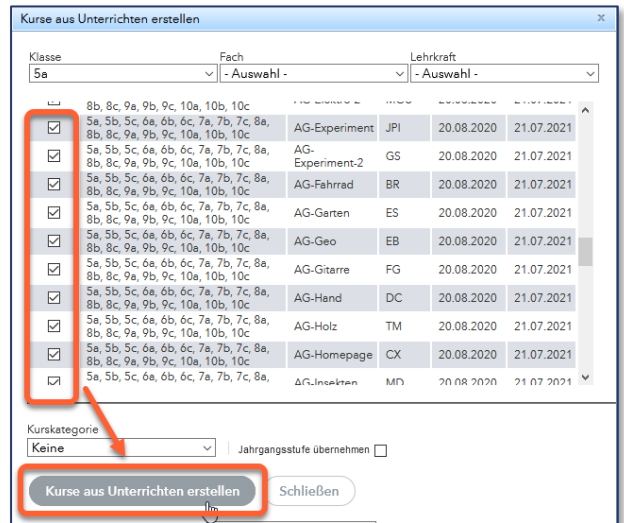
Kurse aus Unterrichten erstellen

×

Klasse
5a

Fach
- Auswahl -

Lehrkraft
- Auswahl -

| | | | | | |
|---|---|---|---|---|---|
| | 8b, 8c, 9a, 9b, 9c, 10a, 10b, 10c | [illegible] | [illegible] | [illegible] | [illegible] |
| ☑ | 5a, 5b, 5c, 6a, 6b, 6c, 7a, 7b, 7c, 8a, 8b, 8c, 9a, 9b, 9c, 10a, 10b, 10c | AG-Experiment | JPI | 20.08.2020 | 21.07.2021 |
| ☑ | 5a, 5b, 5c, 6a, 6b, 6c, 7a, 7b, 7c, 8a, 8b, 8c, 9a, 9b, 9c, 10a, 10b, 10c | AG-Experiment-2 | GS | 20.08.2020 | 21.07.2021 |
| ☑ | 5a, 5b, 5c, 6a, 6b, 6c, 7a, 7b, 7c, 8a, 8b, 8c, 9a, 9b, 9c, 10a, 10b, 10c | AG-Fahrrad | BR | 20.08.2020 | 21.07.2021 |
| ☑ | 5a, 5b, 5c, 6a, 6b, 6c, 7a, 7b, 7c, 8a, 8b, 8c, 9a, 9b, 9c, 10a, 10b, 10c | AG-Garten | ES | 20.08.2020 | 21.07.2021 |
| ☑ | 5a, 5b, 5c, 6a, 6b, 6c, 7a, 7b, 7c, 8a, 8b, 8c, 9a, 9b, 9c, 10a, 10b, 10c | AG-Geo | EB | 20.08.2020 | 21.07.2021 |
| ☑ | 5a, 5b, 5c, 6a, 6b, 6c, 7a, 7b, 7c, 8a, 8b, 8c, 9a, 9b, 9c, 10a, 10b, 10c | AG-Gitarre | FG | 20.08.2020 | 21.07.2021 |
| ☑ | 5a, 5b, 5c, 6a, 6b, 6c, 7a, 7b, 7c, 8a, 8b, 8c, 9a, 9b, 9c, 10a, 10b, 10c | AG-Hand | DC | 20.08.2020 | 21.07.2021 |
| ☑ | 5a, 5b, 5c, 6a, 6b, 6c, 7a, 7b, 7c, 8a, 8b, 8c, 9a, 9b, 9c, 10a, 10b, 10c | AG-Holz | TM | 20.08.2020 | 21.07.2021 |
| ☑ | 5a, 5b, 5c, 6a, 6b, 6c, 7a, 7b, 7c, 8a, 8b, 8c, 9a, 9b, 9c, 10a, 10b, 10c | AG-Homepage | CX | 20.08.2020 | 21.07.2021 |
| ☑ | 5a, 5b, 5c, 6a, 6b, 6c, 7a, 7b, 7c, 8a, | AG-Insekten | MD | 20.08.2020 | 21.07.2021 |

Kurskategorie
Keine

Jahrgangsstufe übernehmen

Kurse aus Unterrichten erstellen

Schließen